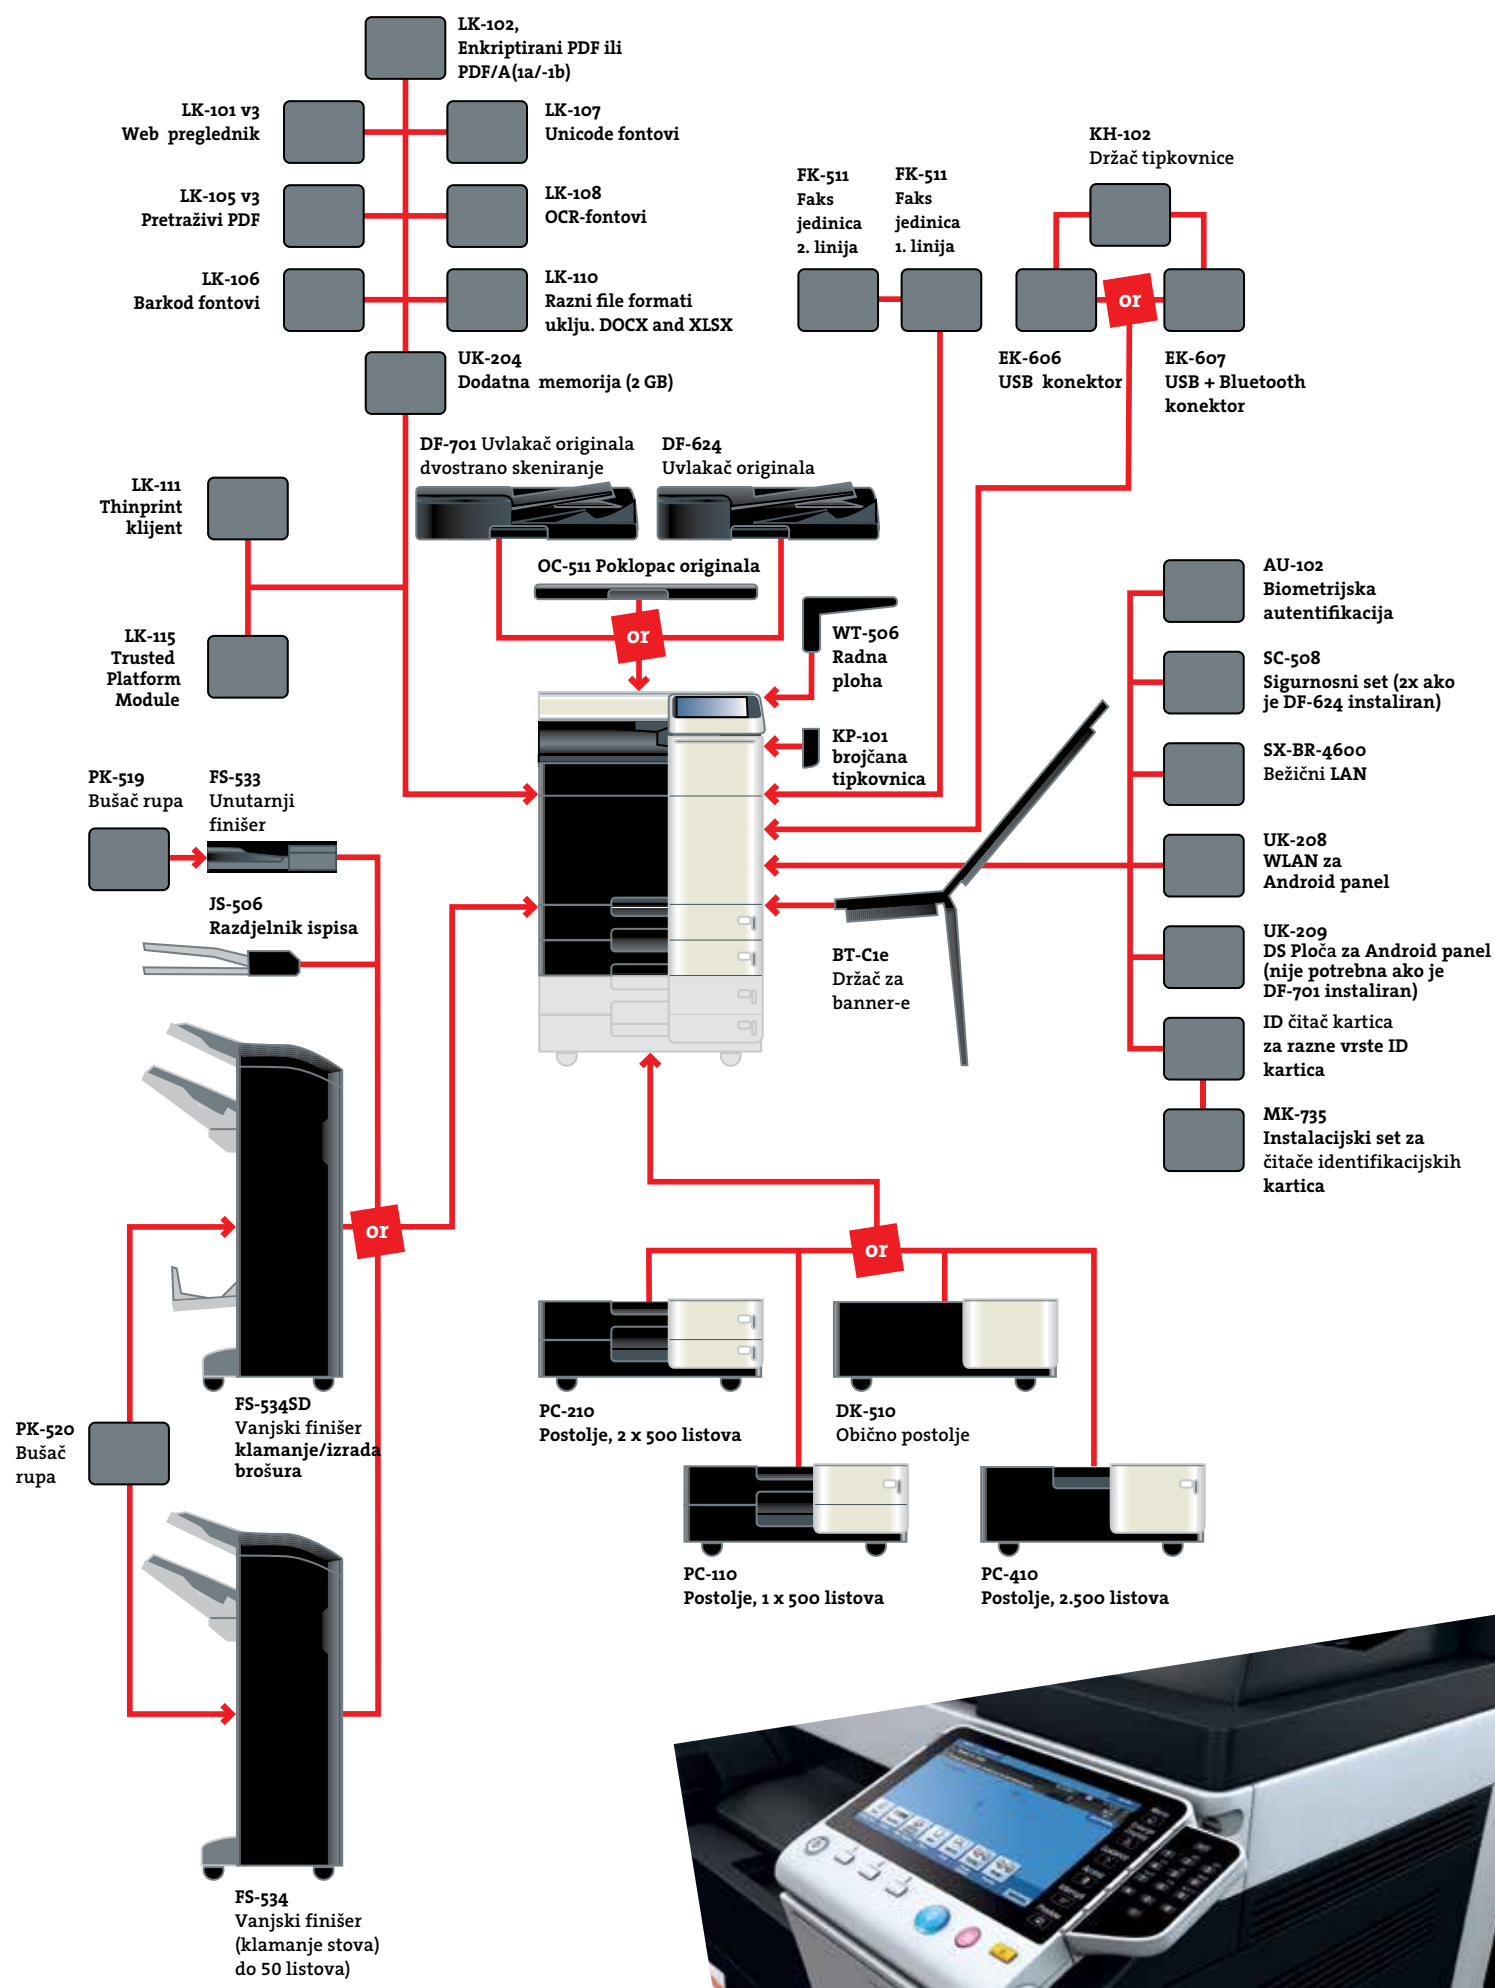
LK-102,
Enkriptirani PDF ili
PDF/A(1a/-1b)

LK-101 v3
Web preglednik

LK-107
Unicode fontovi

LK-105 v3
Pretraživi PDF

LK-108
OCR-fontovi

LK-106
Barkod fontovi

LK-110
Razni file formati uklju. DOCX and XLSX

UK-204
Dodatna memorija (2 GB)

FK-511
Faks jedinica
2. linija

FK-511
Faks jedinica
1. linija

KH-102
Držač tipkovnice

or

EK-606
USB konektor

EK-607
USB + Bluetooth konektor

DF-701 Uvlakač originala dvostrano skeniranje

DF-624
Uvlakač originala

LK-111
Thinprint klijent

OC-511 Poklopac originala

or

LK-115
Trusted Platform Module

WT-506
Radna ploha

KP-101
brojčana tipkovnica

AU-102
Biometrijska autentifikacija

SC-508
Sigurnosni set (2x ako je DF-624 instaliran)

SX-BR-4600
Bežični LAN

UK-208
WLAN za Android panel

UK-209
DS Ploča za Android panel (nije potrebna ako je DF-701 instaliran)

ID čitač kartica za razne vrste ID kartica

MK-735
Instalacijski set za čitače identifikacijskih kartica

PK-519
Bušač rupa

FS-533
Unutarnji finišer

JS-506
Razdjelnik ispisa

BT-C1e
Držač za banner-e

or

or

FS-534SD
Vanjski finišer klamanje/izrada brošura

PK-520
Bušač rupa

PC-210
Postolje, 2 x 500 listova

DK-510
Obično postolje

PC-110
Postolje, 1 x 500 listova

PC-410
Postolje, 2.500 listova

FS-534
Vanjski finišer (klamanje stova) do 50 listova)